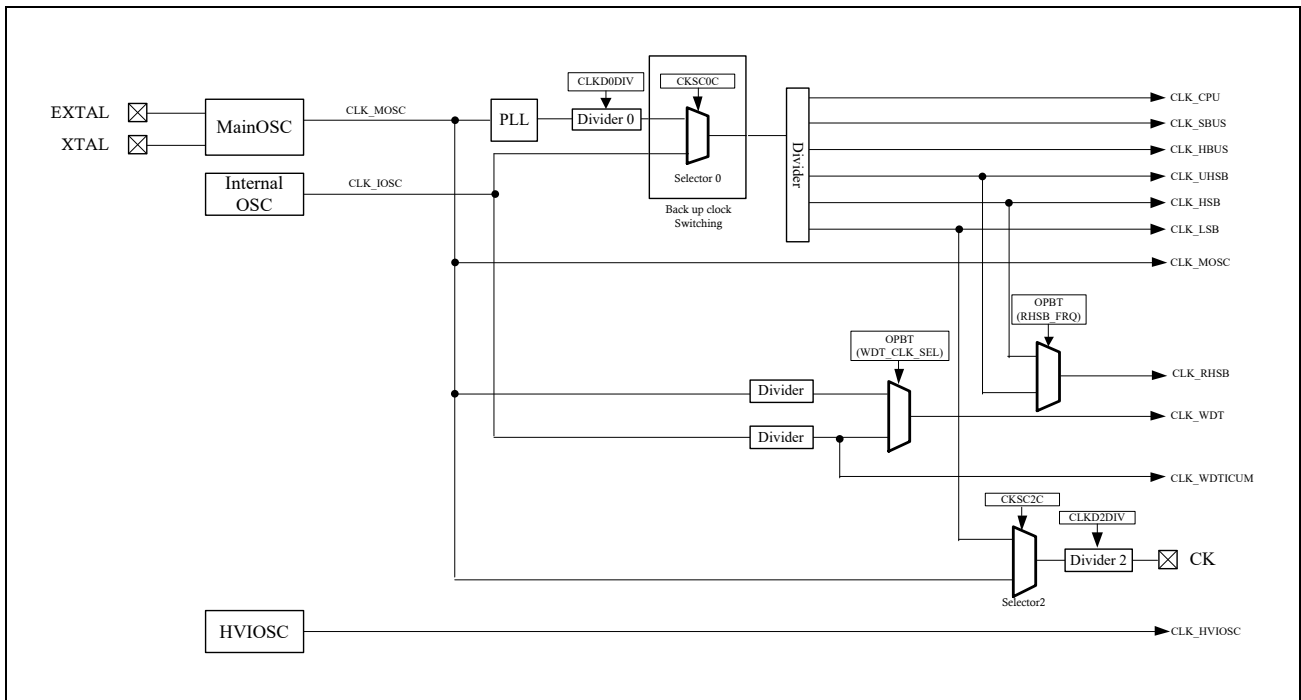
EXTAL
XTAL
MainOSC
CLK_MOSC
PLL
CLKD0DIV
Divider 0
CKSC0C
Selector 0
Back up clock Switching
Divider
CLK_CPU
CLK_SBUS
CLK_HBUS
CLK_UHSB
CLK_HSB
CLK_LSB
Internal OSC
CLK_IOSC
CLK_MOSC
OPBT (RHSB_FRQ)
OPBT (WDT_CLK_SEL)
CLK_RHSB
Divider
CLK_WDT
Divider
CLK_WDTICUM
CKSC2C
CLKD2DIV
Divider 2
CK
Selector2
HVIOSC
CLK_HVIOSC